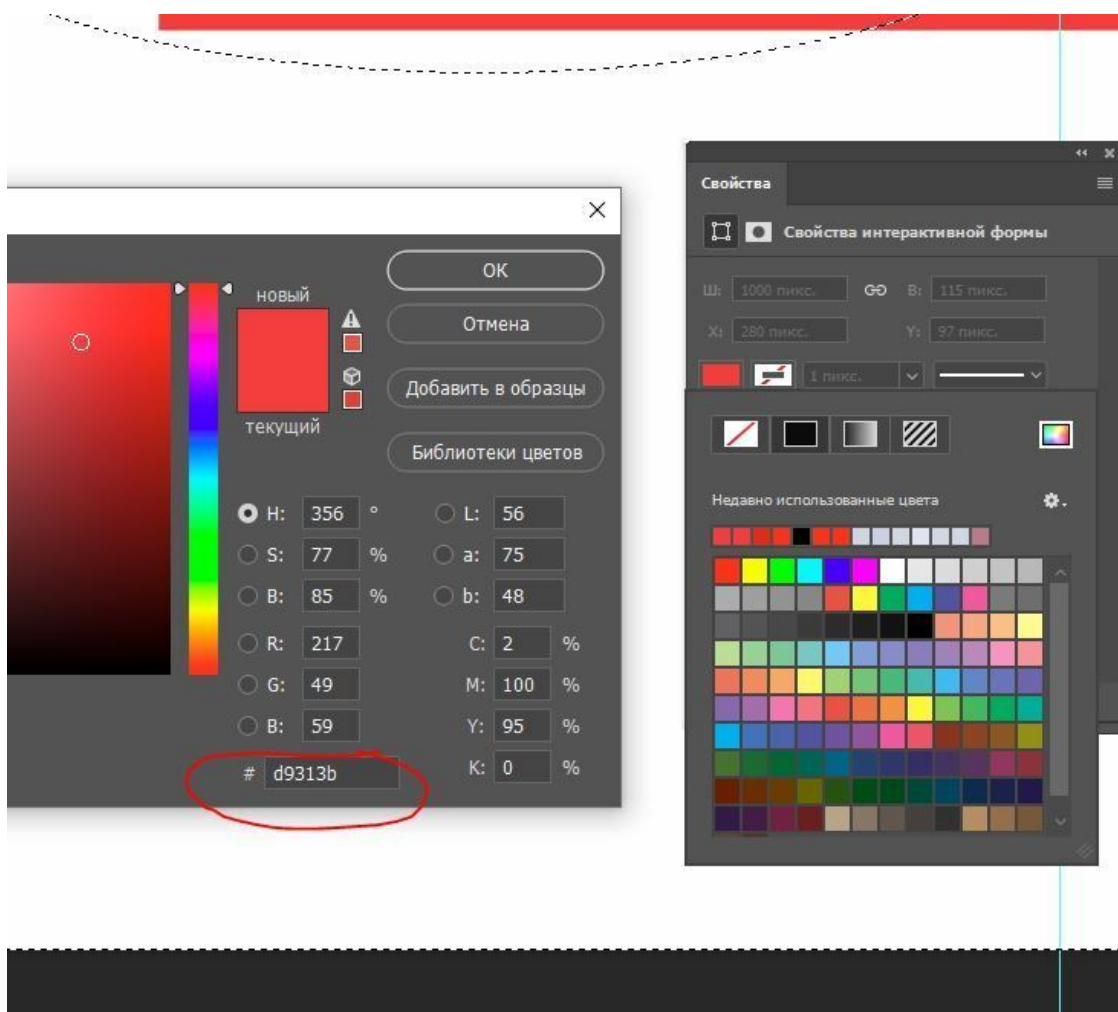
новый

текущий

OK

Отмена

Добавить в образцы

Библиотеки цветов

H: 356 °
S: 77 %
B: 85 %
R: 217
G: 49
B: 59
# d9313b

L: 56
a: 75
b: 48
C: 2 %
M: 100 %
Y: 95 %
K: 0 %

Свойства

Свойства интерактивной формы

Ш: 1000 пикс.
В: 115 пикс.
X: 280 пикс.
Y: 97 пикс.
1 пикс.

Недавно использованные цвета